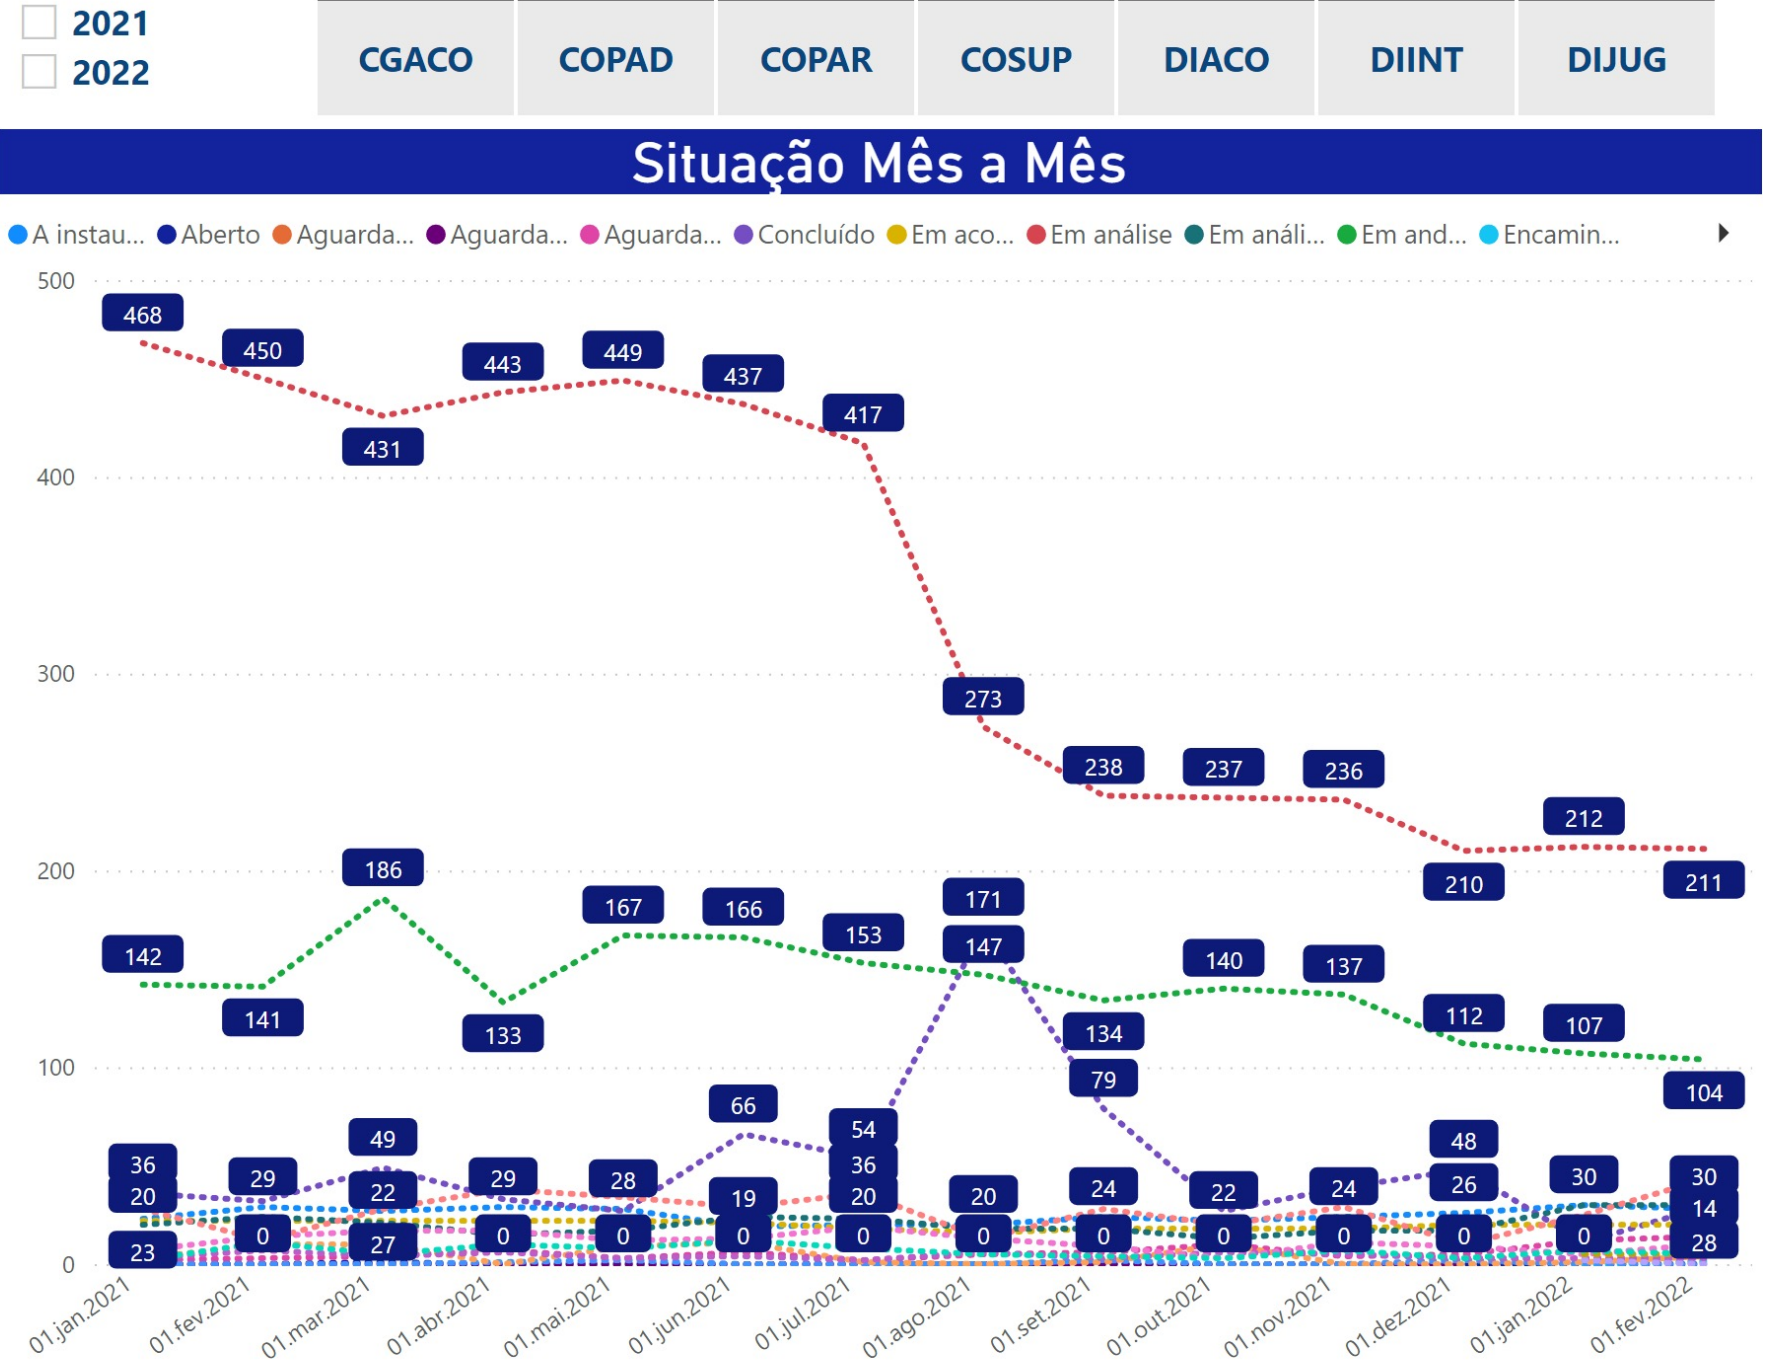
2021
2022

CGACO | COPAD | COPAR | COSUP | DIACO | DIINT | DIJUG

Situação Mês a Mês

A instau... Aberto Aguarda... Aguarda... Aguarda... Concluído Em aco... Em análise Em análi... Em and... Encamin...

500
400
300
200
100
0

468 450 431 443 449 437 417 273 238 237 236 210 212 211

142 141 186 133 167 166 153 171 147 134 140 137 112 107 104

79 66 54 49 48 36 36 30 30 29 29 28 28 26 24 24 23 22 22 20 20 20 19 14 27

0 0 0 0 0 0 0 0 0 0 0 0

01.jan.2021 01.fev.2021 01.mar.2021 01.abr.2021 01.mai.2021 01.jun.2021 01.jul.2021 01.ago.2021 01.set.2021 01.out.2021 01.nov.2021 01.dez.2021 01.jan.2022 01.fev.2022